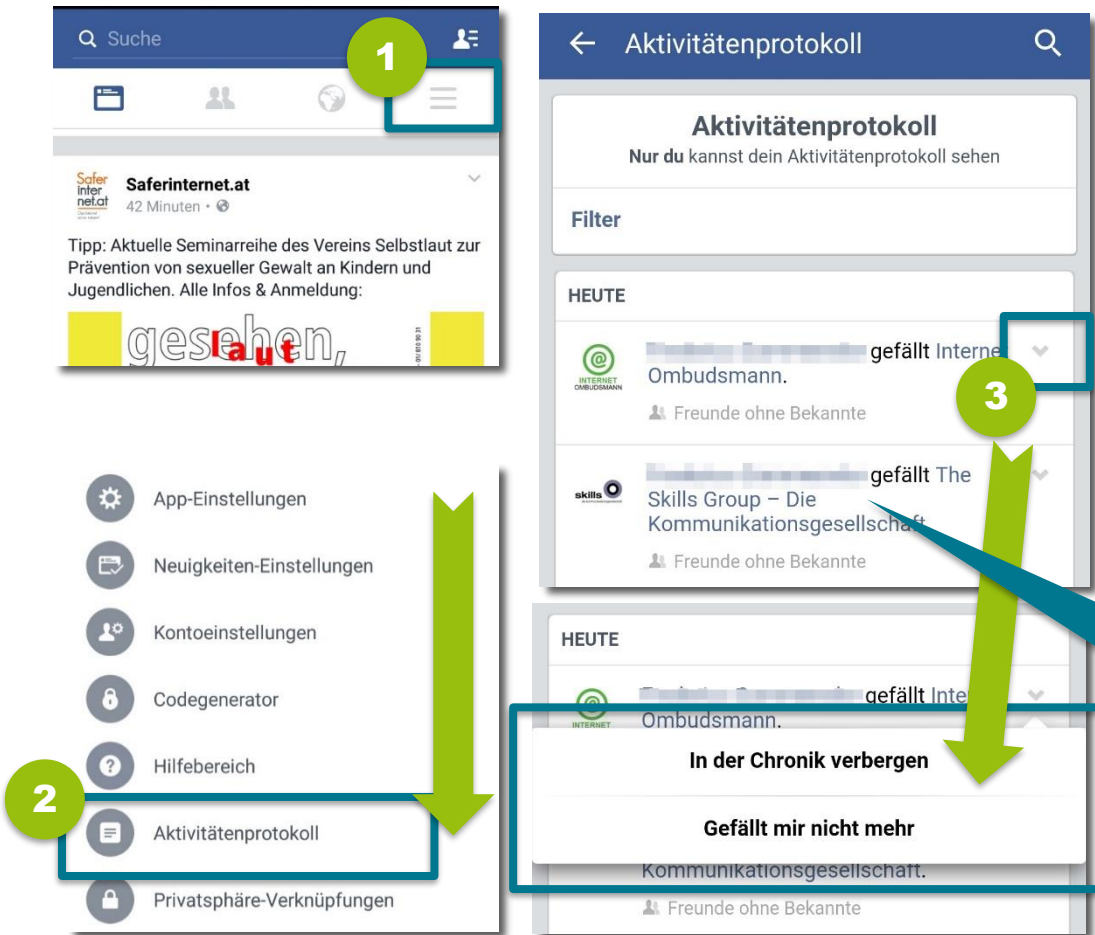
Suche

1

Safer internet.at

Saferinternet.at
42 Minuten •

Tipp: Aktuelle Seminarreihe des Vereins Selbstlaut zur Prävention von sexueller Gewalt an Kindern und Jugendlichen. Alle Infos & Anmeldung:

gesehen, laut

App-Einstellungen

Neuigkeiten-Einstellungen

Kontoeinstellungen

Codegenerator

Hilfebereich

2

Aktivitätenprotokoll

Privatsphäre-Verknüpfungen

Aktivitätenprotokoll

Aktivitätenprotokoll
Nur du kannst dein Aktivitätenprotokoll sehen

Filter

HEUTE

INTERNET OMBUDSMANN

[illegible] gefällt Interne Ombudsmann.

3

Freunde ohne Bekannte

skills

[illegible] gefällt The Skills Group – Die Kommunikationsgesellschaft

Freunde ohne Bekannte

HEUTE

INTERNET

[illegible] gefällt Inte Ombudsmann.

In der Chronik verbergen

Gefällt mir nicht mehr

Kommunikationsgesellschaft.

Freunde ohne Bekannte